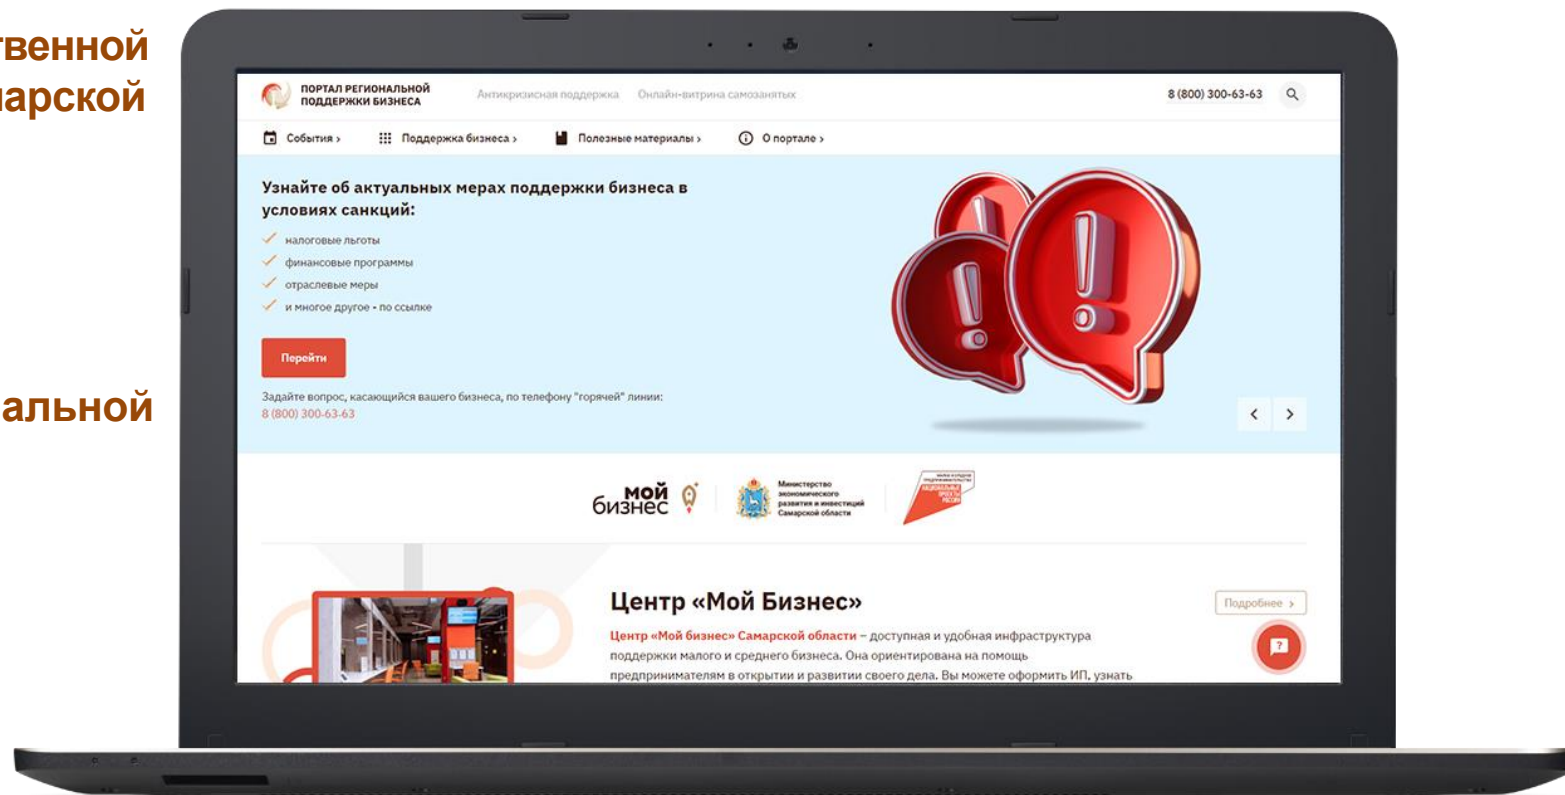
твенной
марской

альной

ПОРТАЛ РЕГИОНАЛЬНОЙ ПОДДЕРЖКИ БИЗНЕСА

Антикризисная поддержка Онлайн-витрина самозанятых

8 (800) 300-63-63

События › Поддержка бизнеса › Полезные материалы › О портале ›

Узнайте об актуальных мерах поддержки бизнеса в условиях санкций:

налоговые льготы

финансовые программы

отраслевые меры

и многое другое - по ссылке

Перейти

Задайте вопрос, касающийся вашего бизнеса, по телефону "горячей" линии: 8 (800) 300-63-63

мой бизнес

Министерство экономического развития и инвестиций Самарской области

НАЦИОНАЛЬНЫЕ ПРОЕКТЫ РОССИИ

Центр «Мой Бизнес»

Подробнее ›

Центр «Мой бизнес» Самарской области – доступная и удобная инфраструктура поддержки малого и среднего бизнеса. Она ориентирована на помощь предпринимателям в открытии и развитии своего дела. Вы можете оформить ИП, узнать